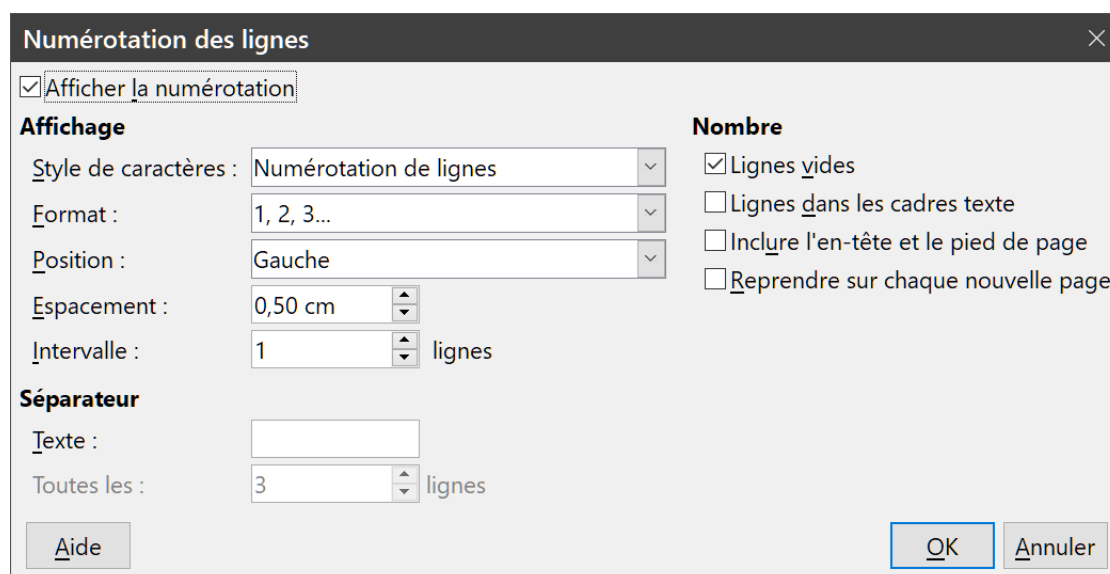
Numérotation des lignes

Afficher la numérotation

Affichage

Style de caractères : Numérotation de lignes

Format : 1, 2, 3...

Position : Gauche

Espacement : 0,50 cm

Intervalle : 1 lignes

Séparateur

Texte :

Toutes les : 3 lignes

Nombre

Lignes vides

Lignes dans les cadres texte

Inclure l'en-tête et le pied de page

Reprendre sur chaque nouvelle page

Aide

OK

Annuler